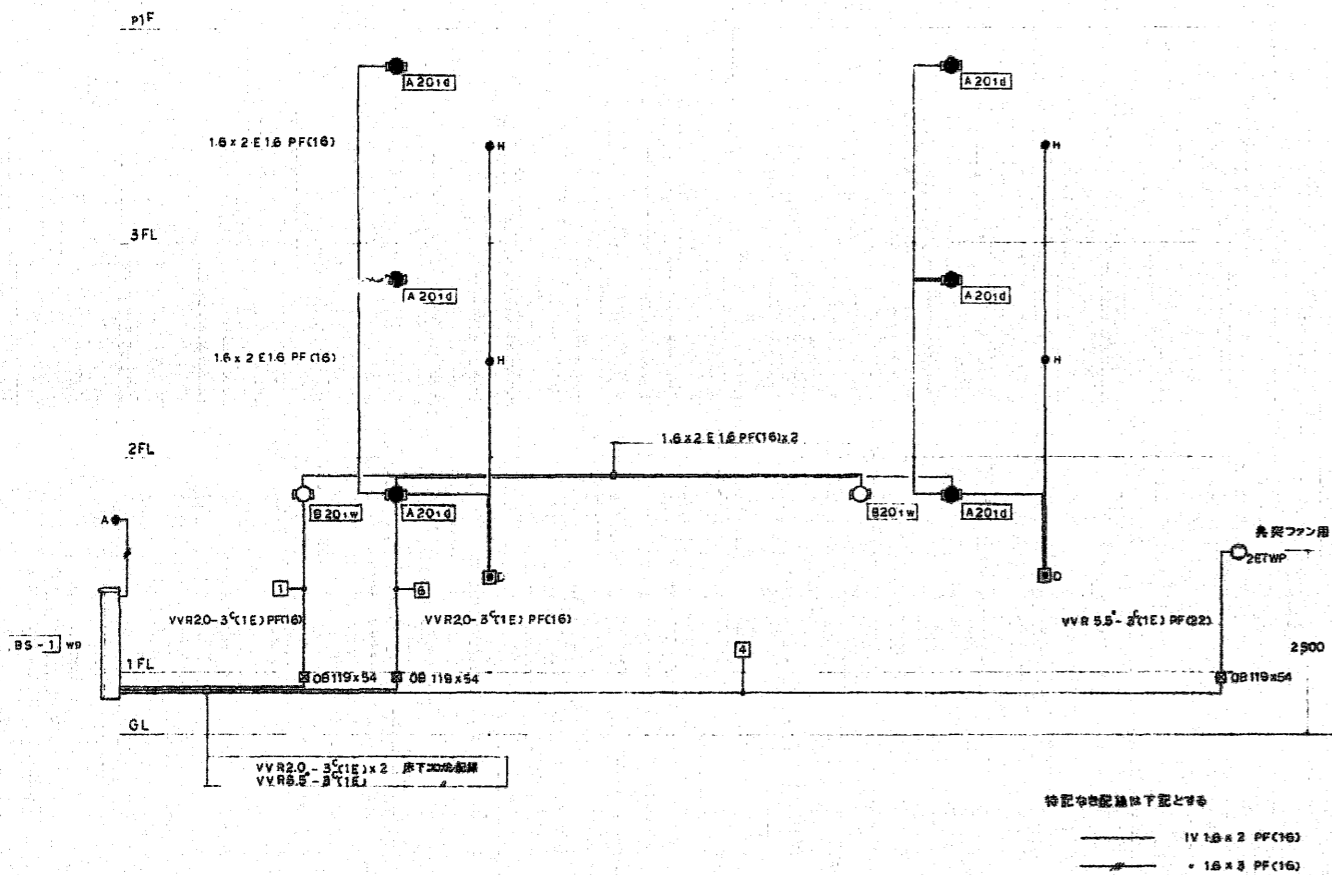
P1F

A201d

A201d

1.6 x 2 E1.6 PF(16)

H

H

3FL

A201d

A201d

1.6 x 2 E1.6 PF(16)

H

H

2FL

1.6 x 2 E1.6 PF(16)x2

B201w

A201d

B201w

A201d

A

発災ファン用

2ETWP

1

6

C

D

VVR2.0-3$^C$(1E)PF(16)

VVR2.0-3$^C$(1E) PF(16)

VVR 5.5$^\circ$-3$^C$(1E) PF(22)

BS-1 W9

4

2500

1FL

OB 119x54

OB 119x54

OB 119x54

GL

VVR2.0-3$^C$(1E) x 2 床下コロガシ配線
VVR5.5$^\circ$-3$^C$(1E)

特記なき配線は下記とする

IV 1.6 x 2 PF(16)

〃 1.6 x 3 PF(16)